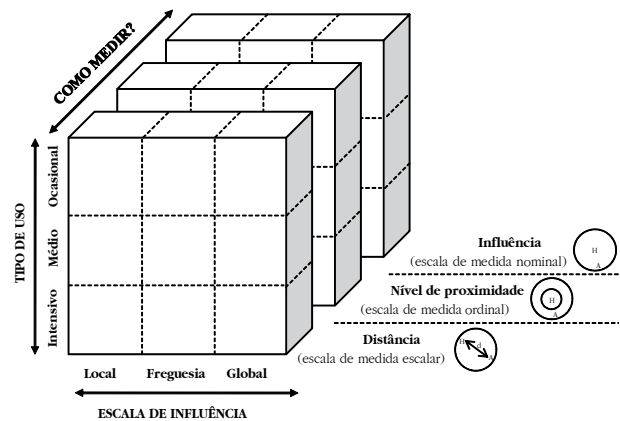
COMO MEDIR?

TIPO DE USO

Ocasional

Médio

Intensivo

Local

Freguesia

Global

ESCALA DE INFLUÊNCIA

Influência
(escala de medida nominal)

H
A

Nível de proximidade
(escala de medida ordinal)

H
A

Distância
(escala de medida escalar)

H
d
A